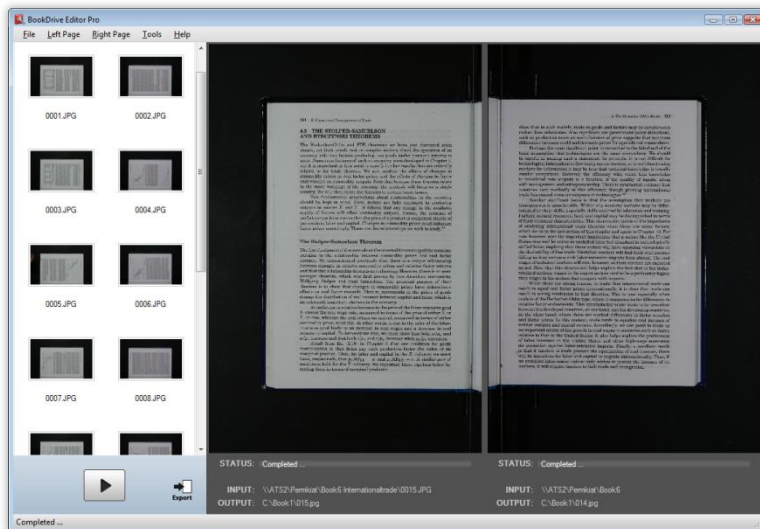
BookDrive Editor Pro

File Left Page Right Page Tools Help

0001.JPG
0002.JPG
0003.JPG
0004.JPG
0005.JPG
0006.JPG
0007.JPG
0008.JPG

Export

STATUS: Completed ...

INPUT: \\ATS2\Pemkiat\Book6 Internationaltrade\0015.JPG
OUTPUT: C:\Book1\015.jpg

STATUS: Completed ...

INPUT: \\ATS2\Pemkiat\Book6
OUTPUT: C:\Book1\014.jpg

Completed ...